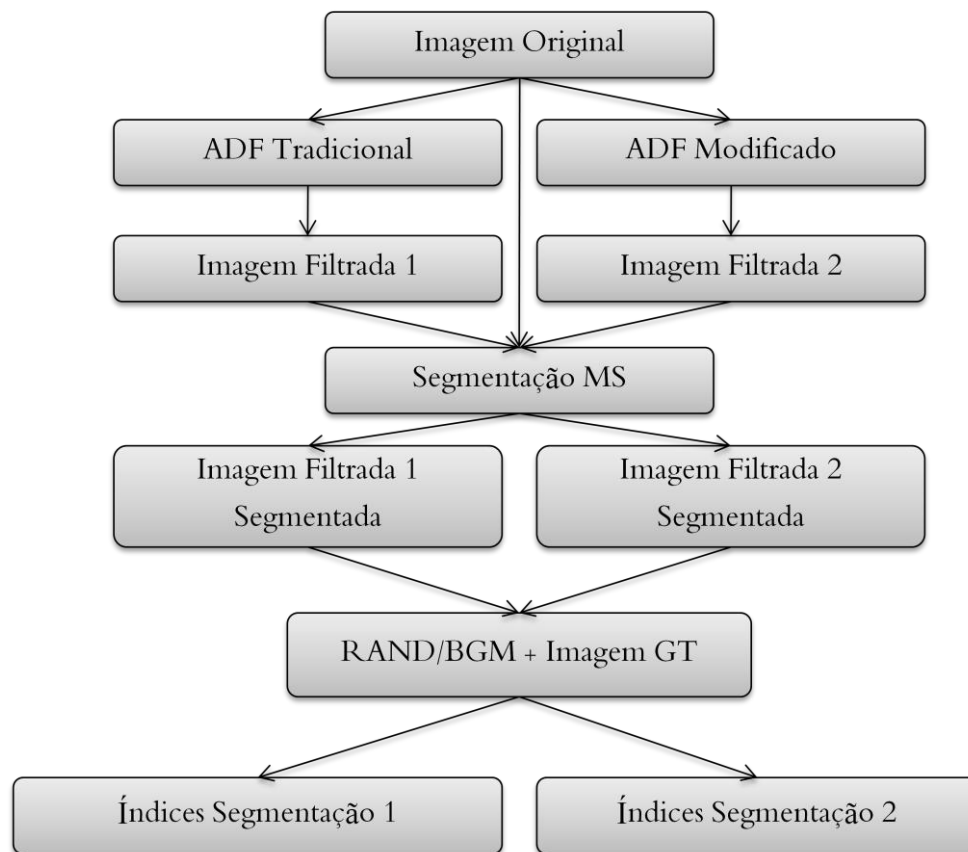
Imagem Original

ADF Tradicional

ADF Modificado

Imagem Filtrada 1

Imagem Filtrada 2

Segmentação MS

Imagem Filtrada 1 Segmentada

Imagem Filtrada 2 Segmentada

RAND/BGM + Imagem GT

Índices Segmentação 1

Índices Segmentação 2